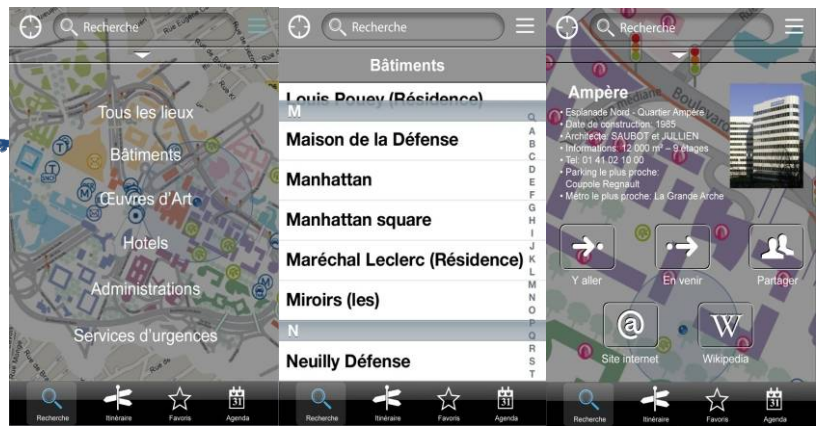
Recherche

Tous les lieux

Bâtiments

Œuvres d'Art

Hotels

Administrations

Services d'urgences

Recherche Itinéraire Favoris Agenda 31

Recherche

Bâtiments

Louis Pouey (Résidence)

M

Maison de la Défense

Manhattan

Manhattan square

Maréchal Leclerc (Résidence)

Miroirs (les)

N

Neuilly Défense

Q A B C D E F G H I J K L M N O P Q R S T

Recherche Itinéraire Favoris Agenda 31

Recherche

Ampère

• Esplanade Nord - Quartier Ampère
• Date de construction: 1985
• Architecte: SAUBOT et JULLIEN
• Informations: 12 000 m² – 9 étages
• Tel: 01 41 02 10 00
• Parking le plus proche: Coupole Regnault
• Métro le plus proche: La Grande Arche

Y aller

En venir

Partager

Site internet

Wikipedia

Recherche Itinéraire Favoris Agenda 31